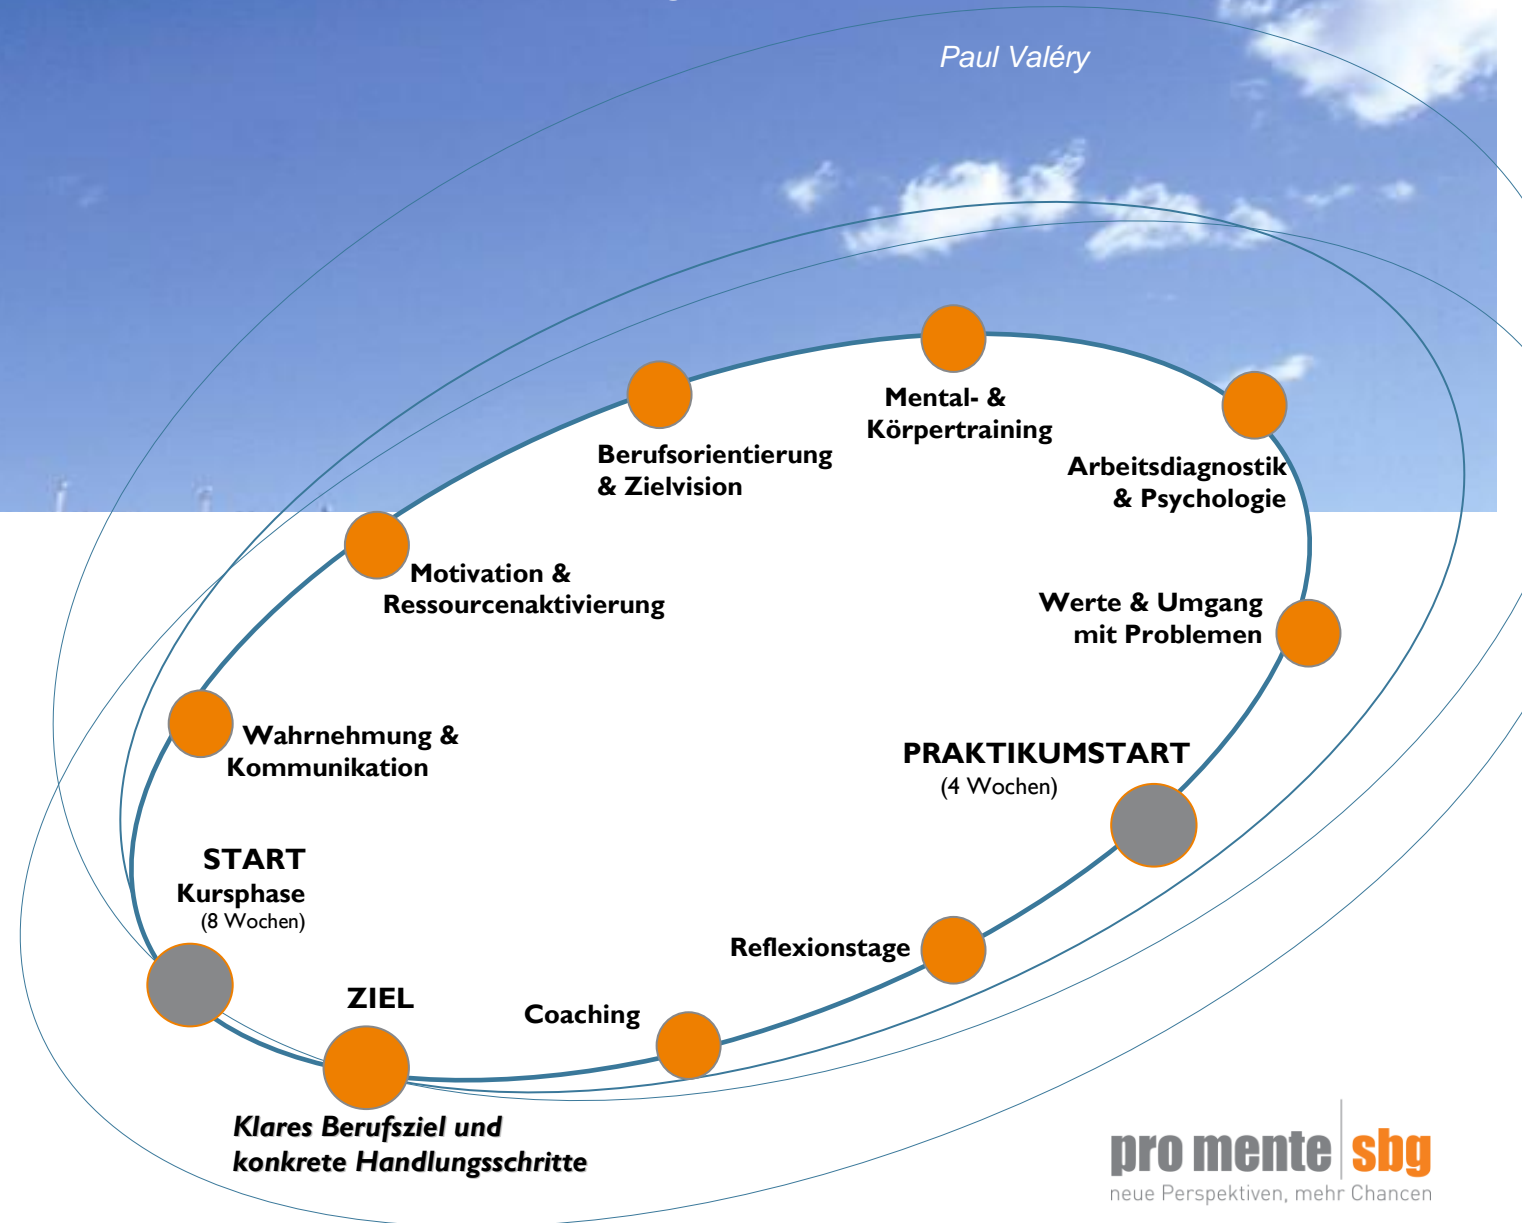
Paul Valéry

Mental- & Körpertraining

Berufsorientierung & Zielvision

Arbeitsdiagnostik & Psychologie

Motivation & Ressourcenaktivierung

Werte & Umgang mit Problemen

Wahrnehmung & Kommunikation

PRAKTIKUMSTART
(4 Wochen)

START
Kursphase
(8 Wochen)

Reflexionstage

ZIEL

Coaching

Klares Berufsziel und konkrete Handlungsschritte

pro mente sbg
neue Perspektiven, mehr Chancen